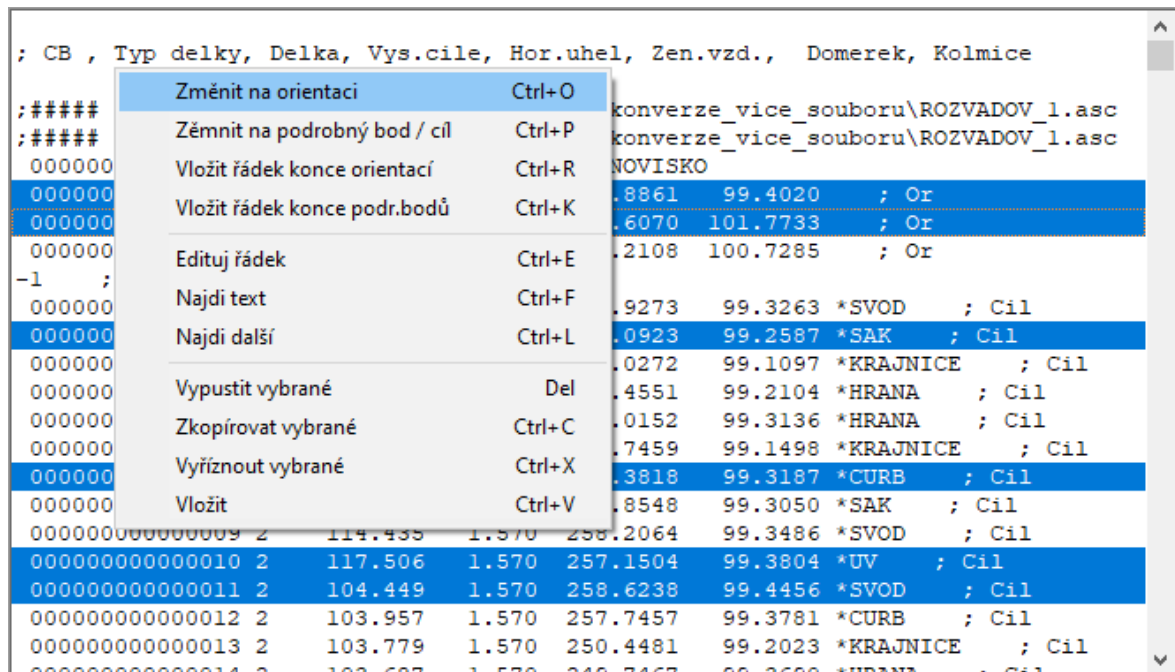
; CB , Typ delky, Delka, Vys.cile, Hor.uhel, Zen.vzd., Domerek, Kolmice

Změnit na orientaci Ctrl+O
Zěmnit na podrobný bod / cíl Ctrl+P
Vložit řádek konce orientací Ctrl+R
Vložit řádek konce podr.bodů Ctrl+K
Edituj řádek Ctrl+E
Najdi text Ctrl+F
Najdi další Ctrl+L
Vypustit vybrané Del
Zkopírovat vybrané Ctrl+C
Vyříznout vybrané Ctrl+X
Vložit Ctrl+V

;##### konverze_vice_souboru\ROZVADOV_1.asc
;##### konverze_vice_souboru\ROZVADOV_1.asc
000000 NOVISKO
000000 .8861 99.4020 ; Or
000000 .6070 101.7733 ; Or
000000 .2108 100.7285 ; Or
-1 ;
000000 .9273 99.3263 *SVOD ; Cil
000000 .0923 99.2587 *SAK ; Cil
000000 .0272 99.1097 *KRAJNICE ; Cil
000000 .4551 99.2104 *HRANA ; Cil
000000 .0152 99.3136 *HRANA ; Cil
000000 .7459 99.1498 *KRAJNICE ; Cil
000000 .3818 99.3187 *CURB ; Cil
000000 .8548 99.3050 *SAK ; Cil
000000000000009 2 114.435 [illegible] 258.2064 99.3486 *SVOD ; Cil
000000000000010 2 117.506 1.570 257.1504 99.3804 *UV ; Cil
000000000000011 2 104.449 1.570 258.6238 99.4456 *SVOD ; Cil
000000000000012 2 103.957 1.570 257.7457 99.3781 *CURB ; Cil
000000000000013 2 103.779 1.570 250.4481 99.2023 *KRAJNICE ; Cil
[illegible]